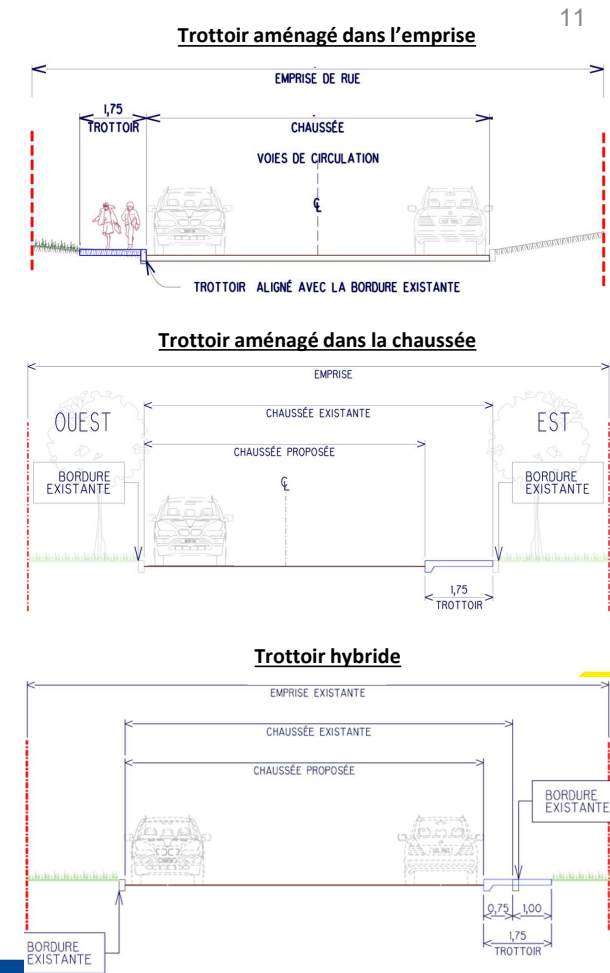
11

Trottoir aménagé dans l'emprise

EMPRISE DE RUE

1,75
TROTTOIR

CHAUSSÉE

VOIES DE CIRCULATION

℄

TROTTOIR ALIGNÉ AVEC LA BORDURE EXISTANTE

Trottoir aménagé dans la chaussée

EMPRISE

OUEST

CHAUSSÉE EXISTANTE

EST

CHAUSSÉE PROPOSÉE

BORDURE
EXISTANTE

℄

BORDURE
EXISTANTE

1,75
TROTTOIR

Trottoir hybride

EMPRISE EXISTANTE

CHAUSSÉE EXISTANTE

CHAUSSÉE PROPOSÉE

BORDURE
EXISTANTE

0,75 1,00

1,75
TROTTOIR

BORDURE
EXISTANTE